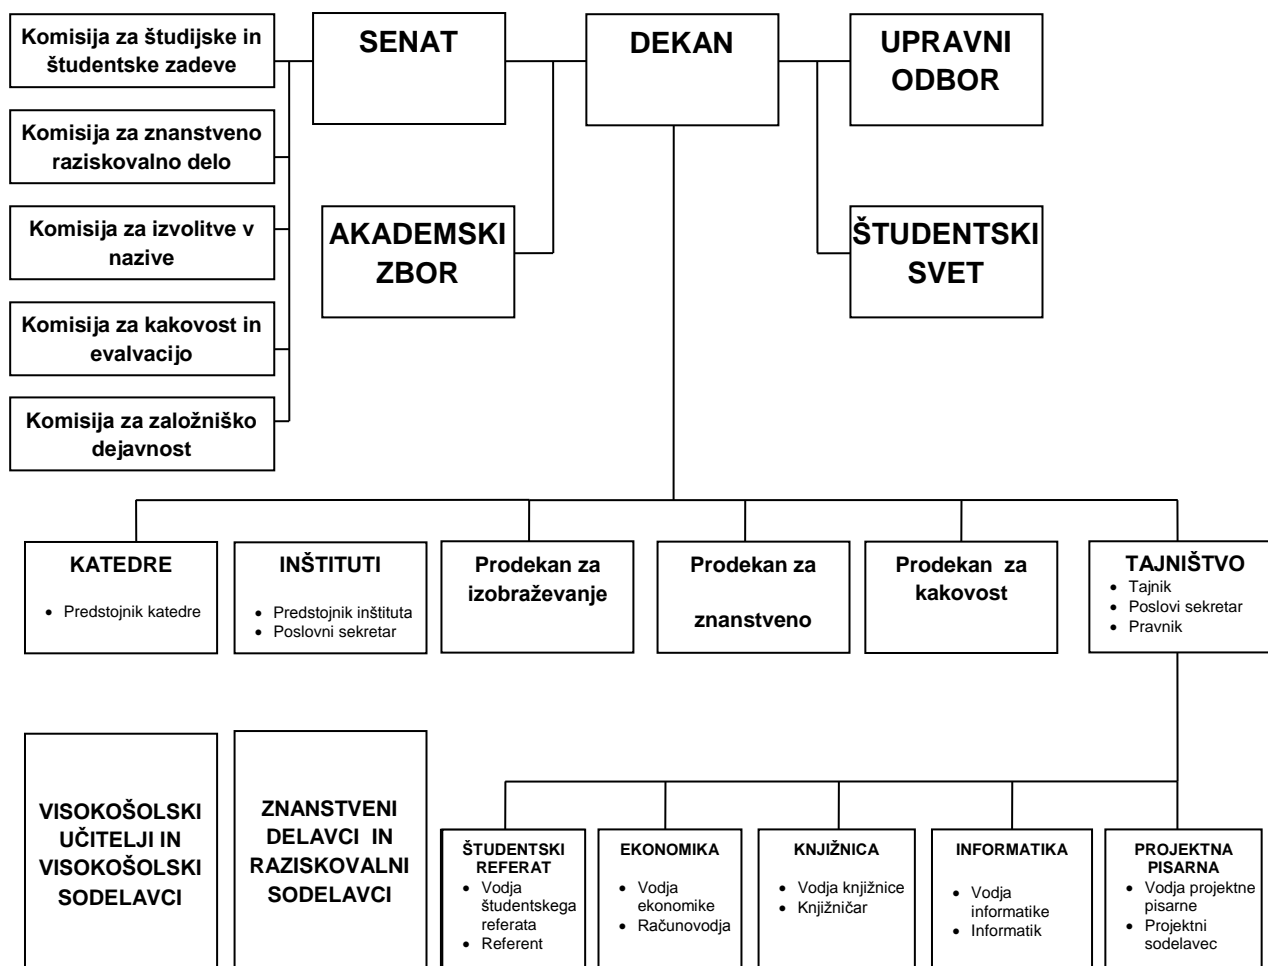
Komisija za študijske in študentske zadeve

SENAT

DEKAN

UPRAVNI ODBOR

Komisija za znanstveno raziskovalno delo

AKADEMSKI ZBOR

ŠTUDENTSKI SVET

Komisija za izvolitve v nazive

Komisija za kakovost in evalvacijo

Komisija za založniško dejavnost

KATEDRE
• Predstojnik katedre

INŠTITUTI
• Predstojnik inštituta
• Poslovni sekretar

Prodekan za izobraževanje

Prodekan za

znanstveno

Prodekan za kakovost

TAJNIŠTVO
• Tajnik
• Poslovi sekretar
• Pravnik

VISOKOŠOLSKI UČITELJI IN VISOKOŠOLSKI SODELAVCI

ZNANSTVENI DELAVCI IN RAZISKOVALNI SODELAVCI

ŠTUDENTSKI REFERAT
• Vodja študentskega referata
• Referent

EKONOMIKA
• Vodja ekonomike
• Računovodja

KNJIŽNICA
• Vodja knjižnice
• Knjižničar

INFORMATIKA
• Vodja informatike
• Informatik

PROJEKTNA PISARNA
• Vodja projektne pisarne
• Projektni sodelavec